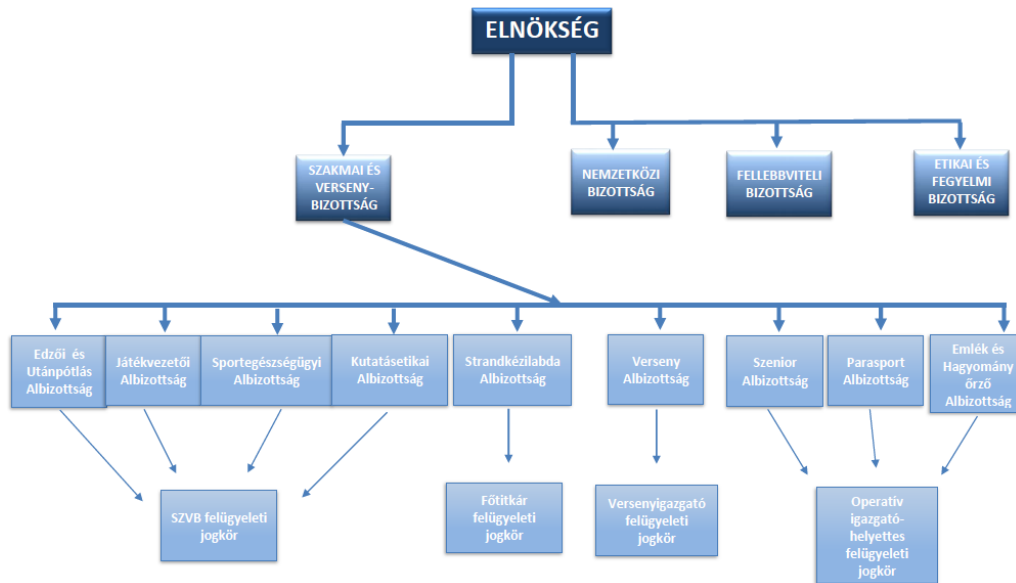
ELNÖKSÉG

SZAKMAI ÉS VERSENY-BIZOTTSÁG

NEMZETKÖZI BIZOTTSÁG

FELLEBBVITELI BIZOTTSÁG

ETIKAI ÉS FEGYELMI BIZOTTSÁG

Edzői és Utánpótlás Albizottság

Játékvezetői Albizottság

Sportegészségügyi Albizottság

Kutatásetikai Albizottság

Strandkézilabda Albizottság

Verseny Albizottság

Szenior Albizottság

Parasport Albizottság

Emlék és Hagyomány őrző Albizottság

SZVB felügyeleti jogkör

Főtitkár felügyeleti jogkör

Versenyigazgató felügyeleti jogkör

Operatív igazgató-helyettes felügyeleti jogkör